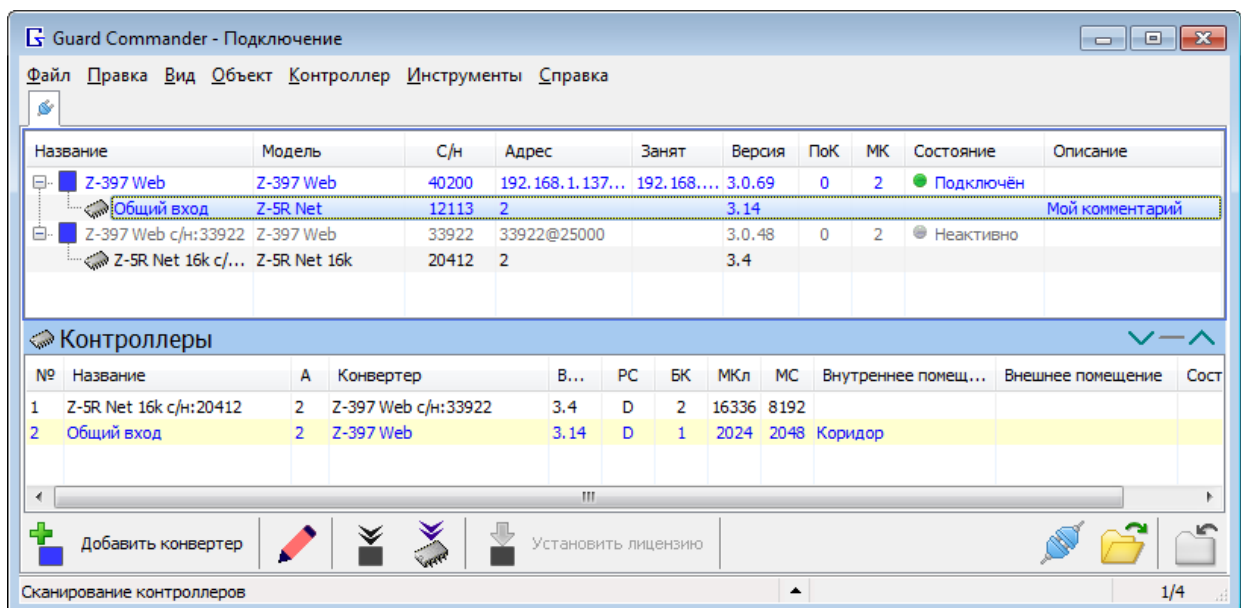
Guard Commander - Подключение

Файл Правка Вид Объект Контроллер Инструменты Справка

| Название | Модель | С/н | Адрес | Занят | Версия | ПоК | МК | Состояние | Описание |
|---|---|---|---|---|---|---|---|---|---|
| Z-397 Web | Z-397 Web | 40200 | 192.168.1.137... | 192.168.... | 3.0.69 | 0 | 2 | Подключён | |
| Общий вход | Z-5R Net | 12113 | 2 | | 3.14 | | | | Мой комментарий |
| Z-397 Web с/н:33922 | Z-397 Web | 33922 | 33922@25000 | | 3.0.48 | 0 | 2 | Неактивно | |
| Z-5R Net 16k с/... | Z-5R Net 16k | 20412 | 2 | | 3.4 | | | | |

Контроллеры

| № | Название | А | Конвертер | В... | РС | БК | МКл | МС | Внутреннее помещ... | Внешнее помещение | Сост |
|---|---|---|---|---|---|---|---|---|---|---|---|
| 1 | Z-5R Net 16k с/н:20412 | 2 | Z-397 Web с/н:33922 | 3.4 | D | 2 | 16336 | 8192 | | | |
| 2 | Общий вход | 2 | Z-397 Web | 3.14 | D | 1 | 2024 | 2048 | Коридор | | |

Добавить конвертер

Установить лицензию

Сканирование контроллеров

1/4